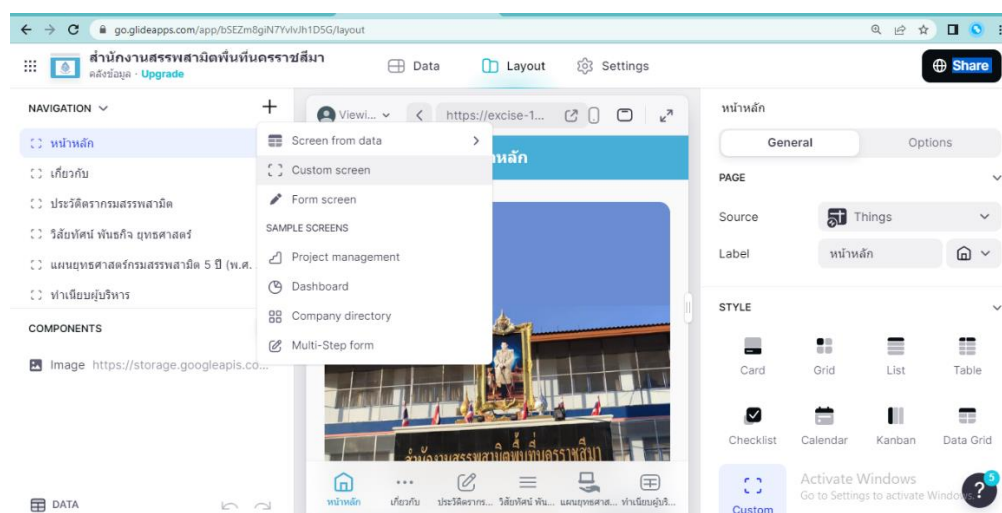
go.glideapps.com/app/bSEZm8giN7YvlvJh1D5G/layout

สำนักงานสรรพสามิตพื้นที่นครราชสีมา
คลังข้อมูล · Upgrade

Data Layout Settings

Share

NAVIGATION

หน้าหลัก
เกี่ยวกับ
ประวัติกรมสรรพสามิต
วิสัยทัศน์ พันธกิจ ยุทธศาสตร์
แผนยุทธศาสตร์กรมสรรพสามิต 5 ปี (พ.ศ.
ทำเนียบผู้บริหาร

COMPONENTS

Image https://storage.googleapis.co...

DATA

Screen from data
Custom screen
Form screen
SAMPLE SCREENS
Project management
Dashboard
Company directory
Multi-Step form

Viewi...
https://excise-1...

หน้าหลัก

หน้าหลัก เกี่ยวกับ ประวัติกรมสร... วิสัยทัศน์ พัน... แผนยุทธศาส... ทำเนียบผู้บริ...

หน้าหลัก

General Options

PAGE

Source Things

Label หน้าหลัก

STYLE

Card Grid List Table

Checklist Calendar Kanban Data Grid

Custom

Activate Windows
Go to Settings to activate Windows.